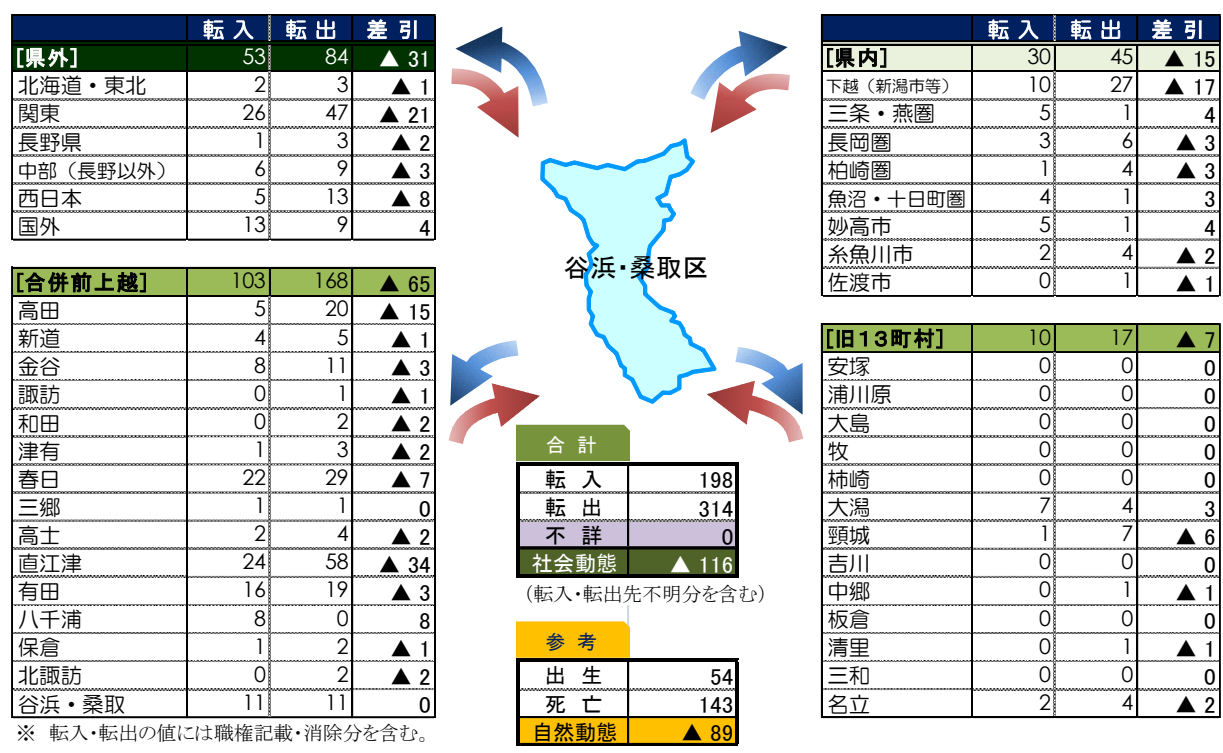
| | 転入 | 転出 | 差引 |
|---|---|---|---|
| [県外] | 53 | 84 | ▲ 31 |
| 北海道・東北 | 2 | 3 | ▲ 1 |
| 関東 | 26 | 47 | ▲ 21 |
| 長野県 | 1 | 3 | ▲ 2 |
| 中部（長野以外） | 6 | 9 | ▲ 3 |
| 西日本 | 5 | 13 | ▲ 8 |
| 国外 | 13 | 9 | 4 |

| | | | |
|---|---|---|---|
| [合併前上越] | 103 | 168 | ▲ 65 |
| 高田 | 5 | 20 | ▲ 15 |
| 新道 | 4 | 5 | ▲ 1 |
| 金谷 | 8 | 11 | ▲ 3 |
| 諏訪 | 0 | 1 | ▲ 1 |
| 和田 | 0 | 2 | ▲ 2 |
| 津有 | 1 | 3 | ▲ 2 |
| 春日 | 22 | 29 | ▲ 7 |
| 三郷 | 1 | 1 | 0 |
| 高士 | 2 | 4 | ▲ 2 |
| 直江津 | 24 | 58 | ▲ 34 |
| 有田 | 16 | 19 | ▲ 3 |
| 八千浦 | 8 | 0 | 8 |
| 保倉 | 1 | 2 | ▲ 1 |
| 北諏訪 | 0 | 2 | ▲ 2 |
| 谷浜・桑取 | 11 | 11 | 0 |

※ 転入・転出の値には職権記載・消除分を含む。

谷浜・桑取区

| 合計 | |
|---|---|
| 転入 | 198 |
| 転出 | 314 |
| 不詳 | 0 |
| 社会動態 | ▲ 116 |

（転入・転出先不明分を含む）

| 参考 | |
|---|---|
| 出生 | 54 |
| 死亡 | 143 |
| 自然動態 | ▲ 89 |

| | 転入 | 転出 | 差引 |
|---|---|---|---|
| [県内] | 30 | 45 | ▲ 15 |
| 下越（新潟市等） | 10 | 27 | ▲ 17 |
| 三条・燕圏 | 5 | 1 | 4 |
| 長岡圏 | 3 | 6 | ▲ 3 |
| 柏崎圏 | 1 | 4 | ▲ 3 |
| 魚沼・十日町圏 | 4 | 1 | 3 |
| 妙高市 | 5 | 1 | 4 |
| 糸魚川市 | 2 | 4 | ▲ 2 |
| 佐渡市 | 0 | 1 | ▲ 1 |

| | | | |
|---|---|---|---|
| [旧13町村] | 10 | 17 | ▲ 7 |
| 安塚 | 0 | 0 | 0 |
| 浦川原 | 0 | 0 | 0 |
| 大島 | 0 | 0 | 0 |
| 牧 | 0 | 0 | 0 |
| 柿崎 | 0 | 0 | 0 |
| 大潟 | 7 | 4 | 3 |
| 頸城 | 1 | 7 | ▲ 6 |
| 吉川 | 0 | 0 | 0 |
| 中郷 | 0 | 1 | ▲ 1 |
| 板倉 | 0 | 0 | 0 |
| 清里 | 0 | 1 | ▲ 1 |
| 三和 | 0 | 0 | 0 |
| 名立 | 2 | 4 | ▲ 2 |